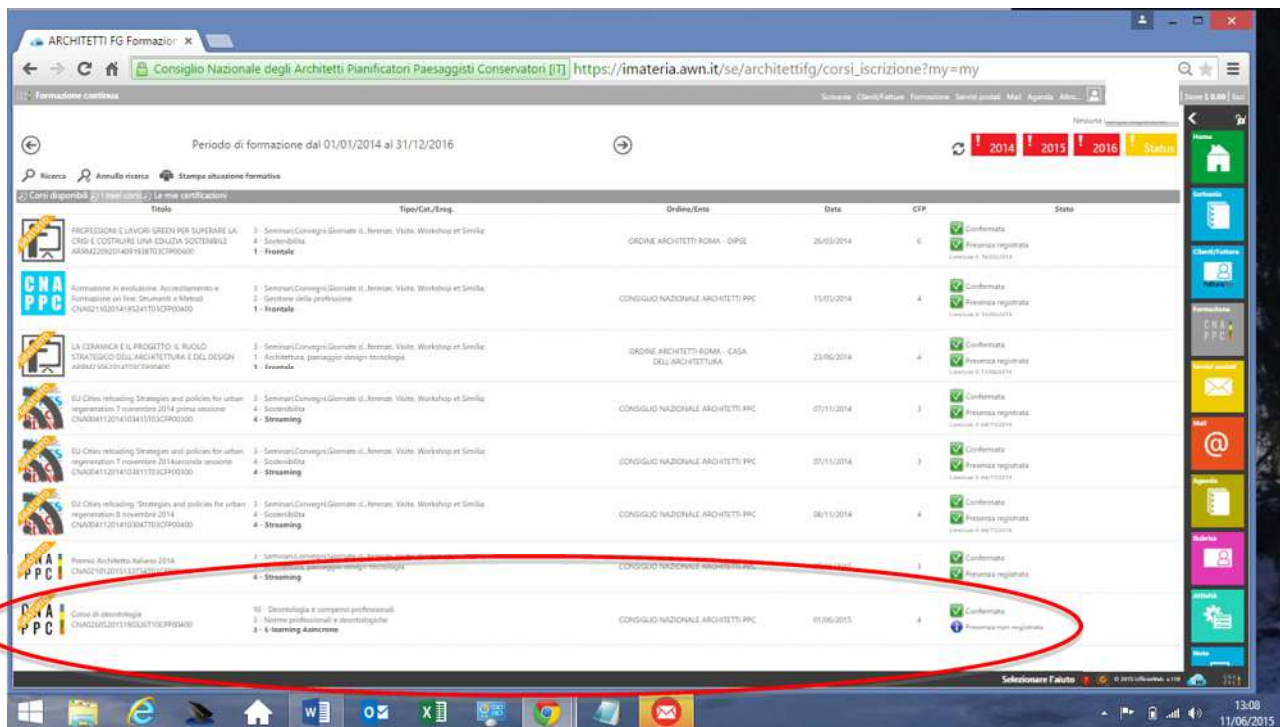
ARCHITETTI FG Formazior ×

Consiglio Nazionale degli Architetti Pianificatori Paesaggisti Conservatori [IT] https://imateria.awn.it/se/architettifg/corsi_iscrizione?my=my

Formazione continua

Scrivania Clienti/Fatture Formazione Servizi postali Mail Agenda Altro...

Periodo di formazione dal 01/01/2014 al 31/12/2016

2014 2015 2016 Status

Ricerca Annulla ricerca Stampa situazione formativa

Corsi disponibili I miei corsi Le mie certificazioni

| Titolo | Tipo/Cat./Erog. | Ordine/Ente | Data | CFP | Stato |
|---|---|---|---|---|---|
| PROFESSIONI E LAVORI GREEN PER SUPERARE LA CRISI E COSTRUIRE UNA EDILIZIA SOSTENIBILE ARRM22092014091938TO3CFP00600 | 3 - Seminari,Convegni,Giornate di...,formaz. Visite, Workshop et Simila 4 - Sostenibilità 1 - Frontale | ORDINE ARCHITETTI ROMA - DIPSE | 26/03/2014 | 6 | Confermata Presenza registrata |
| Formazione in evoluzione. Accreditamento e Formazione on line: Strumenti e Metodi CNA02110201419524TO3CFP00400 | 3 - Seminari,Convegni,Giornate di...,formaz. Visite, Workshop et Simila 2 - Gestione della professione 1 - Frontale | CONSIGLIO NAZIONALE ARCHITETTI PPC | 15/05/2014 | 4 | Confermata Presenza registrata |
| LA CERAMICA E IL PROGETTO: IL RUOLO STRATEGICO DELL'ARCHITETTURA E DEL DESIGN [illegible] | 3 - Seminari,Convegni,Giornate di...,formaz. Visite, Workshop et Simila 1 - Architettura, paesaggio design tecnologia 1 - Frontale | ORDINE ARCHITETTI ROMA - CASA DELL'ARCHITETTURA | 23/06/2014 | 4 | Confermata Presenza registrata |
| EU Cities reloading Strategies and policies for urban regeneration 7 novembre 2014 prima sessione CNA00411201410341STO3CFP00300 | 3 - Seminari,Convegni,Giornate di...,formaz. Visite, Workshop et Simila 4 - Sostenibilità 4 - Streaming | CONSIGLIO NAZIONALE ARCHITETTI PPC | 07/11/2014 | 3 | Confermata Presenza registrata |
| EU Cities reloading Strategies and policies for urban regeneration 7 novembre 2014seconda sessione CNA00411201410381ITO3CFP00300 | 3 - Seminari,Convegni,Giornate di...,formaz. Visite, Workshop et Simila 4 - Sostenibilità 4 - Streaming | CONSIGLIO NAZIONALE ARCHITETTI PPC | 07/11/2014 | 3 | Confermata Presenza registrata |
| EU Cities reloading 'Strategies and policies for urban regeneration 8 novembre 2014 CNA00411201410304TO3CFP00400 | 3 - Seminari,Convegni,Giornate di...,formaz. Visite, Workshop et Simila 4 - Sostenibilità 4 - Streaming | CONSIGLIO NAZIONALE ARCHITETTI PPC | 08/11/2014 | 4 | Confermata Presenza registrata |
| Premio Architetto Italiano 2014 CNA0210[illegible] | 3 - Seminari,Convegni,Giornate di...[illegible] 1 - Architettura, paesaggio design tecnologia 4 - Streaming | CONSIGLIO NAZIONALE ARCHITETTI PPC | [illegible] | 3 | Confermata Presenza registrata |
| Corso di deontologia CNA02605201519032OTO3CFP00400 | 10 - Deontologia e compenso professionali 3 - Norme professionali e deontologiche 3 - E-learning Asincrono | CONSIGLIO NAZIONALE ARCHITETTI PPC | 01/06/2015 | 4 | Confermata Presenza non registrata |

Home
Scrivania
Clienti/Fatture
Formazione
Servizi postali
Mail
Agenda
Rubrica
Attività
Note

Selezionare l'aiuto

13:08
11/06/2015